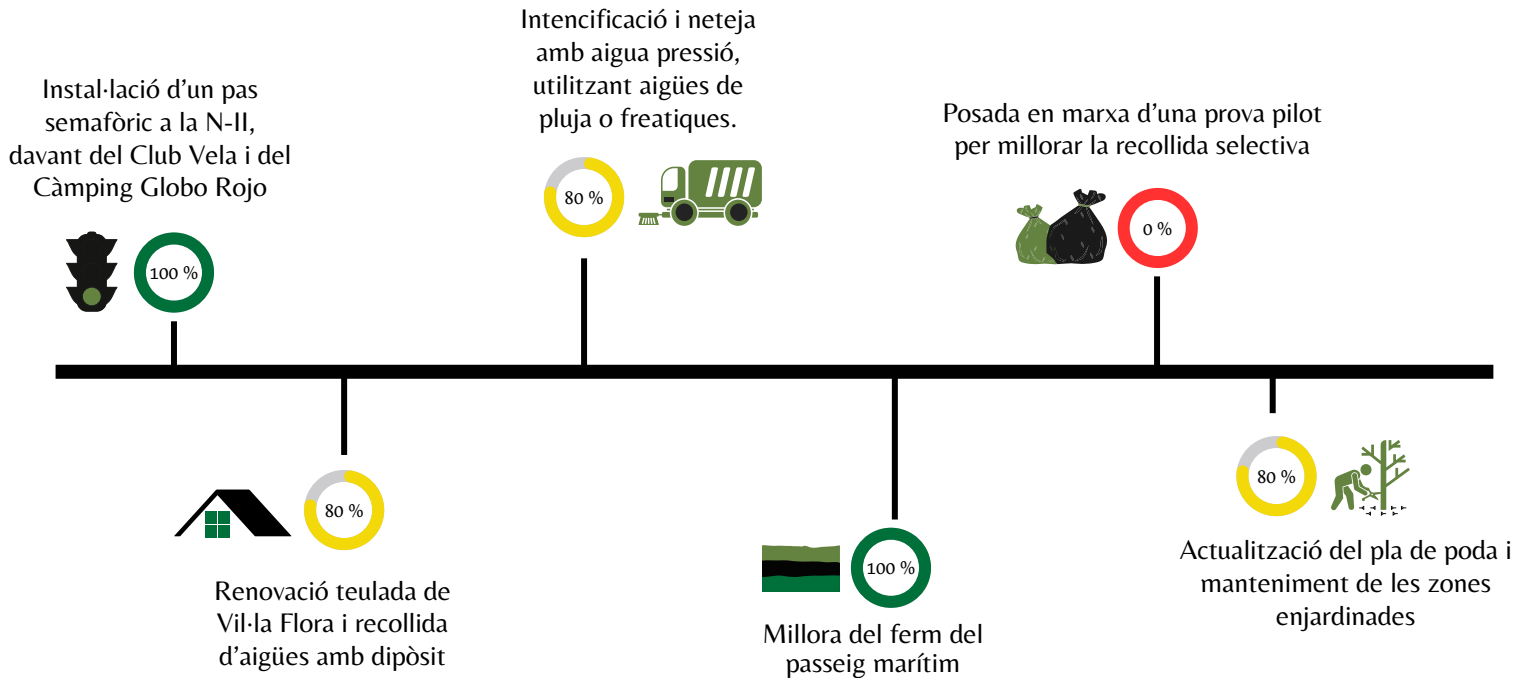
Instal·lació d'un pas semafòric a la N-II, davant del Club Vela i del Càmping Globo Rojo

100 %

Intencificació i neteja amb aigua pressió, utilitzant aigües de pluja o freatiques.

80 %

Posada en marxa d'una prova pilot per millorar la recollida selectiva

0 %

80 %

Renovació teulada de Vil·la Flora i recollida d'aigües amb dipòsit

100 %

Millora del ferm del passeig marítim

80 %

Actualització del pla de poda i manteniment de les zones enjardinades